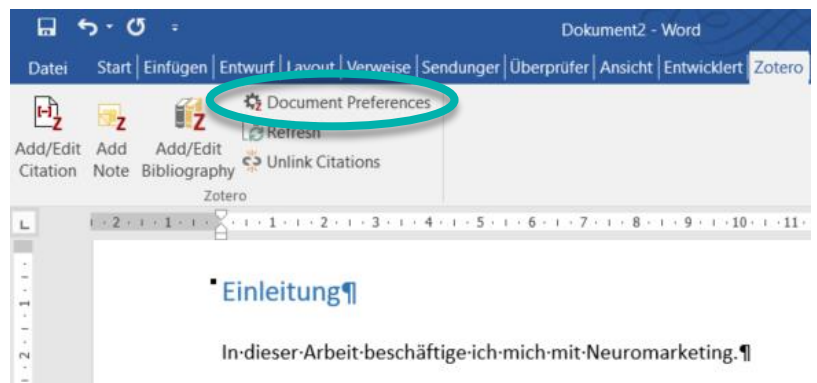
Dokument2 - Word

Datei Start Einfügen Entwurf Layout Verweise Sendungen Überprüfer Ansicht Entwicklert Zotero

Add/Edit Citation
Add Note
Add/Edit Bibliography
Document Preferences
Refresh
Unlink Citations
Zotero

L
2 1 1 2 3 4 5 6 7 8 9 10 11

Einleitung¶

In·dieser·Arbeit·beschäftige·ich·mich·mit·Neuromarketing.¶